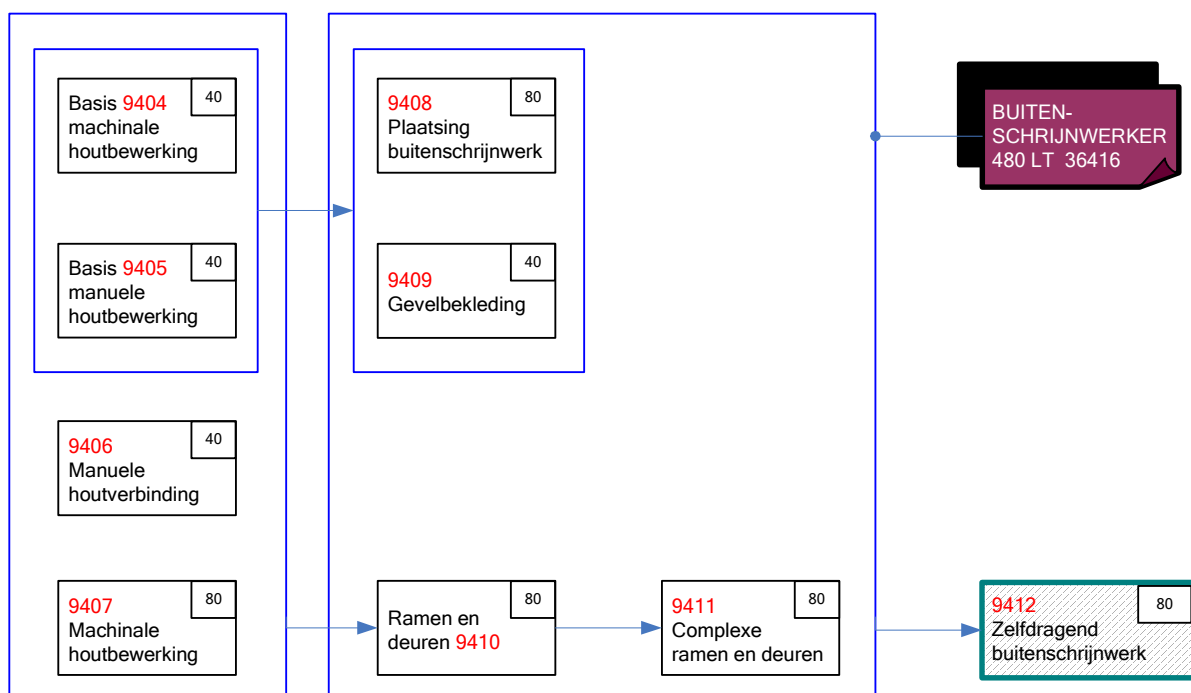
Basis 9404 machinale houtbewerking
40

Basis 9405 manuele houtbewerking
40

9406 Manuele houtverbinding
40

9407 Machinale houtbewerking
80

9408 Plaatsing buitenschrijnwerk
80

9409 Gevelbekleding
40

Ramen en deuren 9410
80

9411 Complexe ramen en deuren
80

BUITEN-SCHRIJNWERKER 480 LT 36416

9412 Zelfdragend buitenschrijnwerk
80